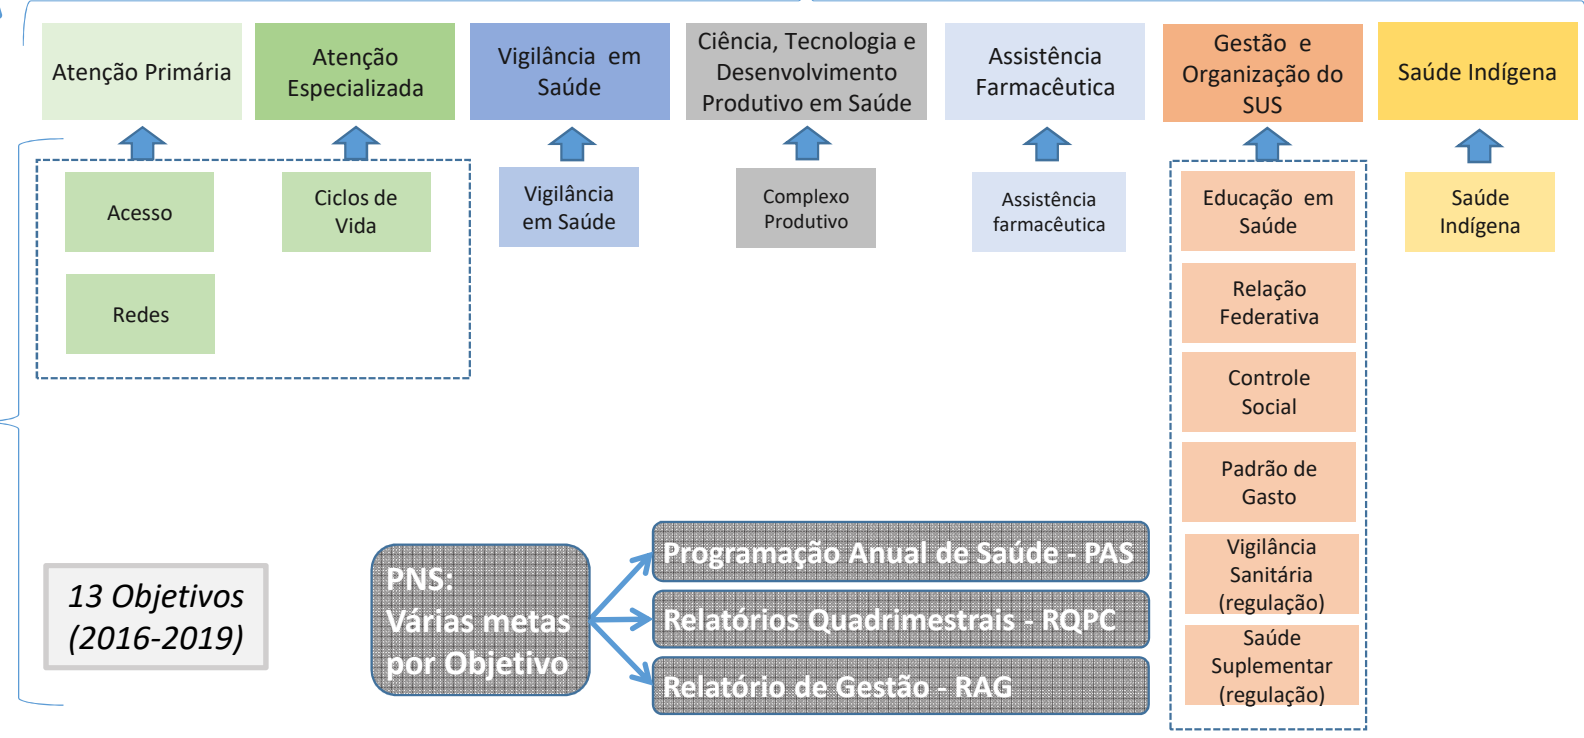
Atenção Primária

Atenção Especializada

Vigilância em Saúde

Ciência, Tecnologia e Desenvolvimento Produtivo em Saúde

Assistência Farmacêutica

Gestão e Organização do SUS

Saúde Indígena

Acesso

Ciclos de Vida

Redes

Vigilância em Saúde

Complexo Produtivo

Assistência farmacêutica

Educação em Saúde

Relação Federativa

Controle Social

Padrão de Gasto

Vigilância Sanitária (regulação)

Saúde Suplementar (regulação)

Saúde Indígena

13 Objetivos (2016-2019)

PNS: Várias metas por Objetivo

Programação Anual de Saúde - PAS

Relatórios Quadrimestrais - RQPC

Relatório de Gestão - RAG